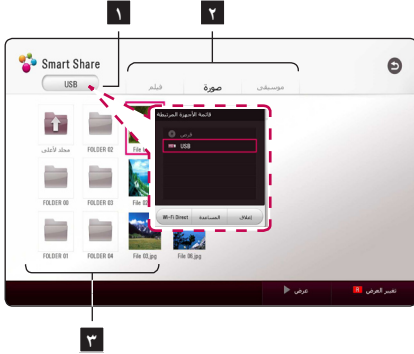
١
٢
Smart Share
USB
فيلم
صورة
موسيقى
مجلد لأعلى
FOLDER 02
File
FOLDER 00
FOLDER 03
File
FOLDER 01
FOLDER 04
File 03.jpg
File 06.jpg
قائمة الأجهزة المرتبطة
الرئيس
USB
Wi-Fi Direct
المساعدة
إغلاق
عرض
تغيير العرض
٣